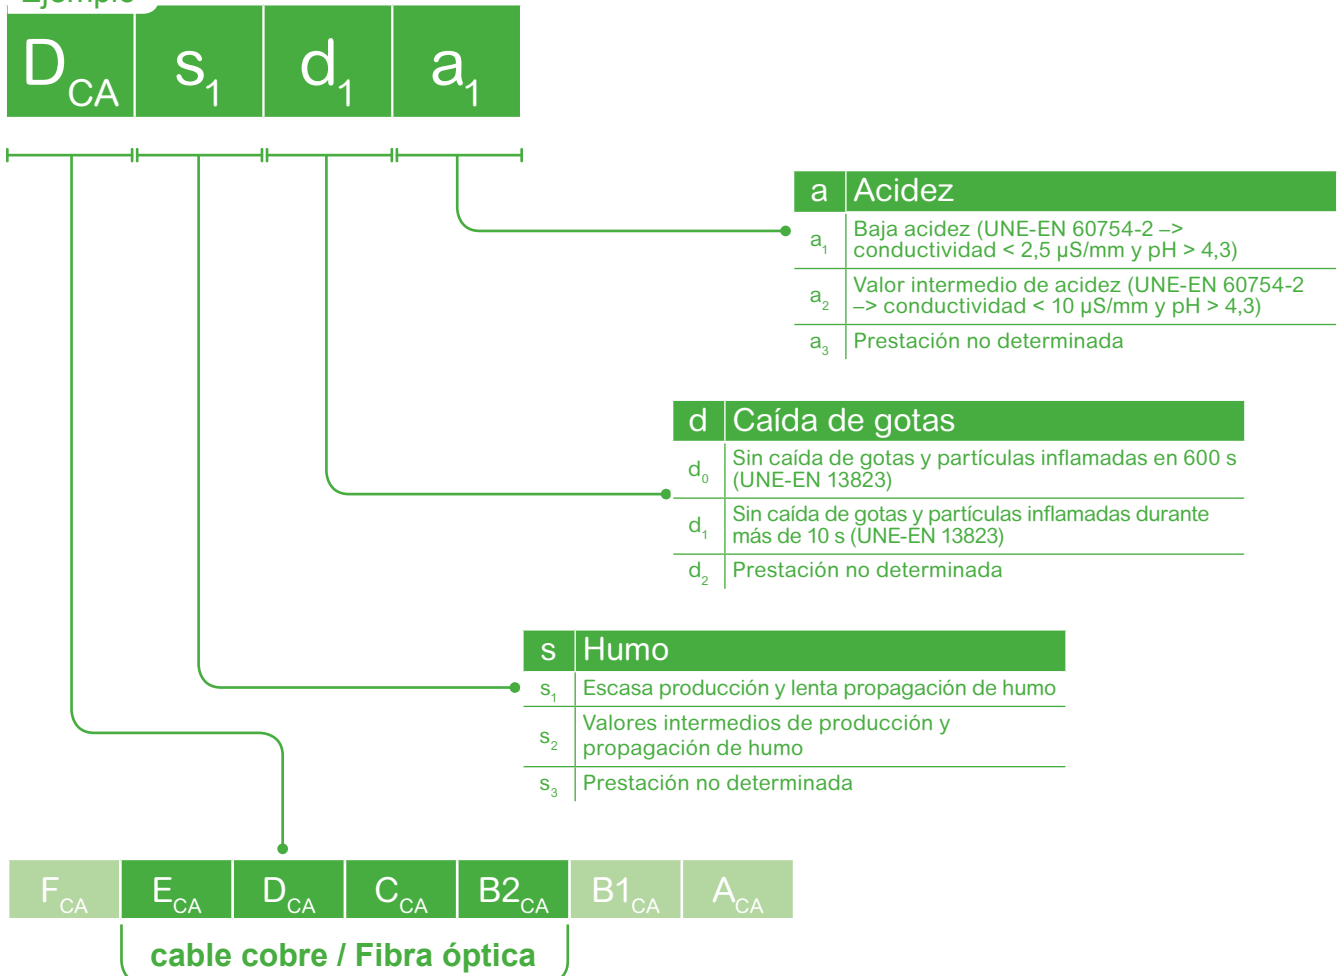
Ejemplo

$D_{CA}$ | $s_1$ | $d_1$ | $a_1$

| a | Acidez |
|---|---|
| $a_1$ | Baja acidez (UNE-EN 60754-2 –> conductividad < 2,5 µS/mm y pH > 4,3) |
| $a_2$ | Valor intermedio de acidez (UNE-EN 60754-2 –> conductividad < 10 µS/mm y pH > 4,3) |
| $a_3$ | Prestación no determinada |

| d | Caída de gotas |
|---|---|
| $d_0$ | Sin caída de gotas y partículas inflamadas en 600 s (UNE-EN 13823) |
| $d_1$ | Sin caída de gotas y partículas inflamadas durante más de 10 s (UNE-EN 13823) |
| $d_2$ | Prestación no determinada |

| s | Humo |
|---|---|
| $s_1$ | Escasa producción y lenta propagación de humo |
| $s_2$ | Valores intermedios de producción y propagación de humo |
| $s_3$ | Prestación no determinada |

$F_{CA}$ | $E_{CA}$ | $D_{CA}$ | $C_{CA}$ | $B2_{CA}$ | $B1_{CA}$ | $A_{CA}$

cable cobre / Fibra óptica